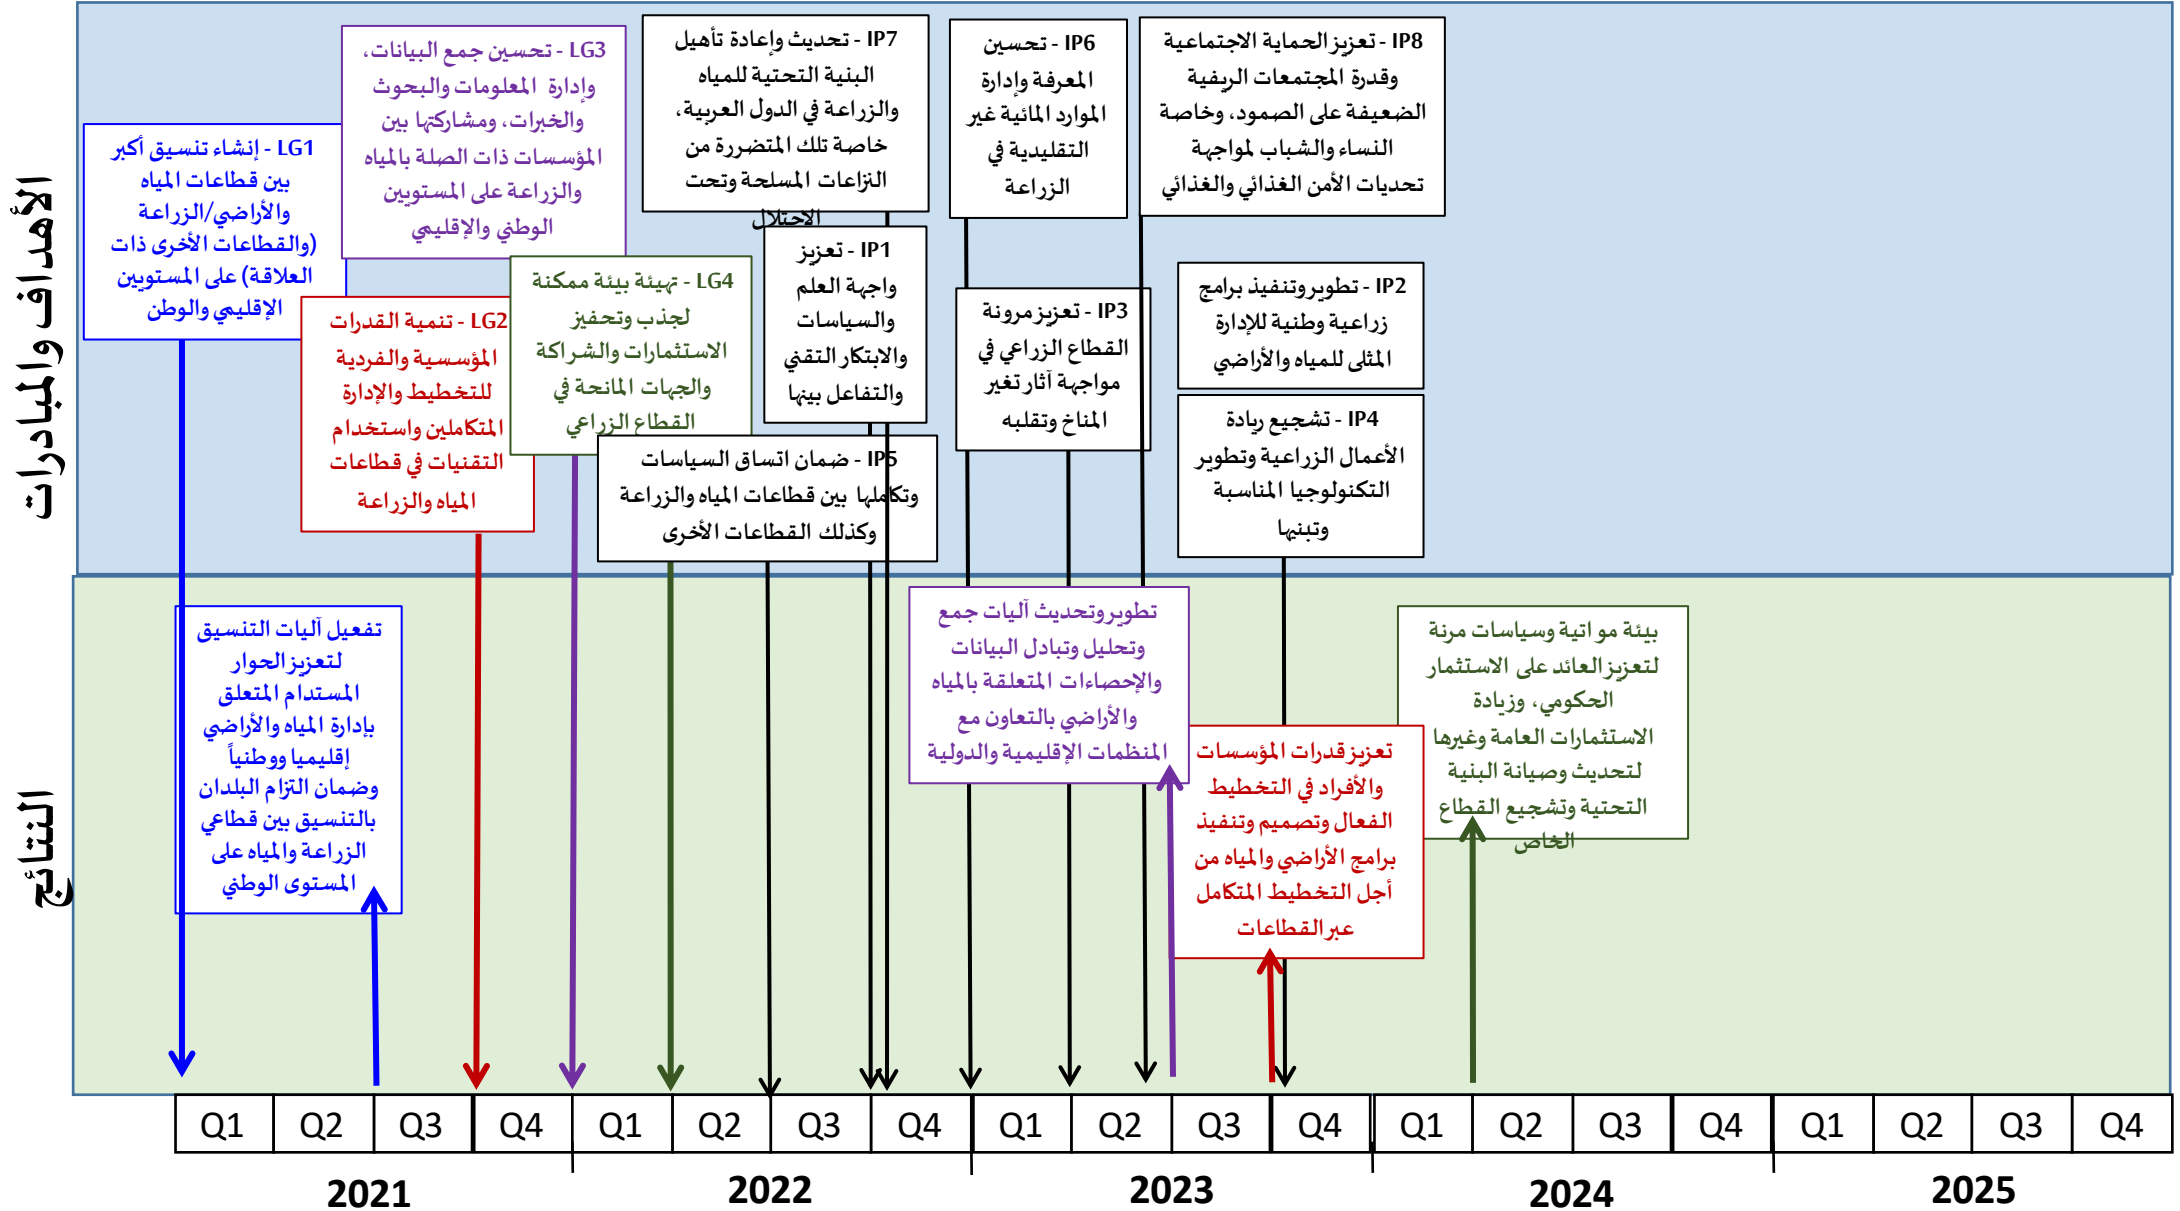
الأهداف والمبادرات

LG1 - إنشاء تنسيق أكبر بين قطاعات المياه والأراضي/الزراعة (والقطاعات الأخرى ذات العلاقة) على المستويين الإقليمي والوطن

LG3 - تحسين جمع البيانات، وإدارة المعلومات والبحوث والخبرات، ومشاركتها بين المؤسسات ذات الصلة بالمياه والزراعة على المستويين الوطني والإقليمي

IP7 - تحديث وإعادة تأهيل البنية التحتية للمياه والزراعة في الدول العربية، خاصة تلك المتضررة من النزاعات المسلحة وتحت الاحتلال

IP6 - تحسين المعرفة وإدارة الموارد المائية غير التقليدية في الزراعة

IP8 - تعزيز الحماية الاجتماعية وقدرة المجتمعات الريفية الضعيفة على الصمود، وخاصة النساء والشباب لمواجهة تحديات الأمن الغذائي والغذائي

LG2 - تنمية القدرات المؤسسية والفردية للتخطيط والإدارة المتكاملين واستخدام التقنيات في قطاعات المياه والزراعة

LG4 - تهيئة بيئة ممكنة لجذب وتحفيز الاستثمارات والشراكة والجهات المانحة في القطاع الزراعي

IP1 - تعزيز واجهة العلم والسياسات والابتكار التقني والتفاعل بينها

IP3 - تعزيز مرونة القطاع الزراعي في مواجهة آثار تغير المناخ وتقلبه

IP2 - تطوير وتنفيذ برامج زراعية وطنية للإدارة المثلى للمياه والأراضي

IP5 - ضمان اتساق السياسات وتكاملها بين قطاعات المياه والزراعة وكذلك القطاعات الأخرى

IP4 - تشجيع ريادة الأعمال الزراعية وتطوير التكنولوجيا المناسبة وتبنيها

النتائج

تفعيل آليات التنسيق لتعزيز الحوار المستدام المتعلق بإدارة المياه والأراضي إقليمياً ووطنياً وضمان التزام البلدان بالتنسيق بين قطاع الزراعة والمياه على المستوى الوطني

تطوير وتحديث آليات جمع وتحليل وتبادل البيانات والإحصاءات المتعلقة بالمياه والأراضي بالتعاون مع المنظمات الإقليمية والدولية

تعزيز قدرات المؤسسات والأفراد في التخطيط الفعال وتصميم وتنفيذ برامج الأراضي والمياه من أجل التخطيط المتكامل عبر القطاعات

بيئة مواتية وسياسات مرنة لتعزيز العائد على الاستثمار الحكومي، وزيادة الاستثمارات العامة وغيرها لتحديث وصيانة البنية التحتية وتشجيع القطاع الخاص

| Q1 | Q2 | Q3 | Q4 | Q1 | Q2 | Q3 | Q4 | Q1 | Q2 | Q3 | Q4 | Q1 | Q2 | Q3 | Q4 | Q1 | Q2 | Q3 | Q4 |
|---|---|---|---|---|---|---|---|---|---|---|---|---|---|---|---|---|---|---|---|

2021 2022 2023 2024 2025